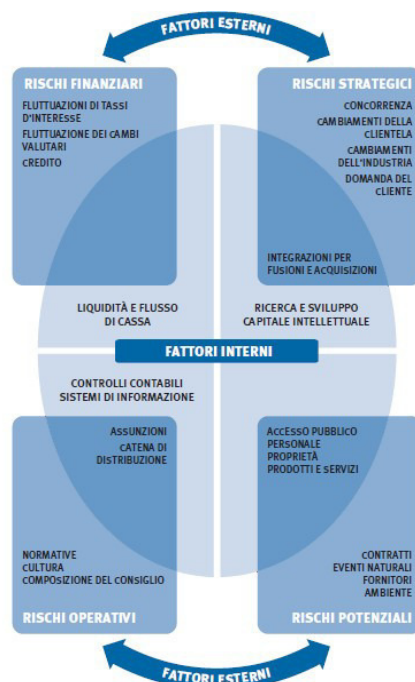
FATTORI ESTERNI

RISCHI FINANZIARI

FLUTTUAZIONI DI TASSI D'INTERESSE
FLUTTUAZIONE DEI CAMBI VALUTARI
CREDITO

RISCHI STRATEGICI

CONCORRENZA
CAMBIAMENTI DELLA CLIENTELA
CAMBIAMENTI DELL'INDUSTRIA
DOMANDA DEL CLIENTE

INTEGRAZIONI PER FUSIONI E ACQUISIZIONI

LIQUIDITÀ E FLUSSO DI CASSA

RICERCA E SVILUPPO
CAPITALE INTELLETTUALE

FATTORI INTERNI

CONTROLLI CONTABILI
SISTEMI DI INFORMAZIONE

ASSUNZIONI
CATENA DI DISTRIBUZIONE

ACCESSO PUBBLICO
PERSONALE
PROPRIETÀ
PRODOTTI E SERVIZI

NORMATIVE
CULTURA
COMPOSIZIONE DEL CONSIGLIO

RISCHI OPERATIVI

CONTRATTI
EVENTI NATURALI
FORNITORI
AMBIENTE

RISCHI POTENZIALI

FATTORI ESTERNI